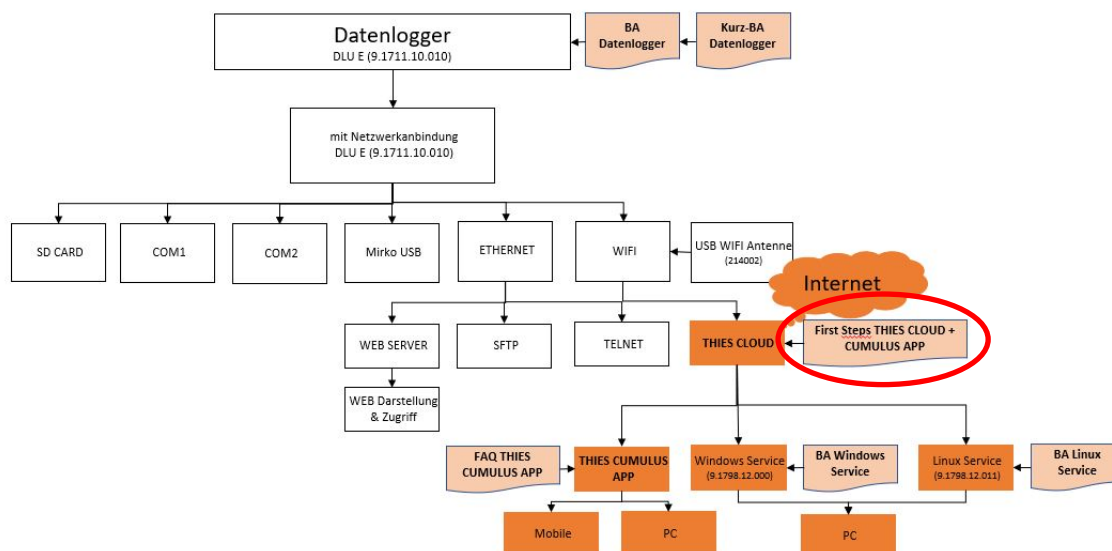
Datenlogger
DLU E (9.1711.10.010)

BA Datenlogger

Kurz-BA Datenlogger

mit Netzwerkanbindung
DLU E (9.1711.10.010)

SD CARD

COM1

COM2

Mirko USB

ETHERNET

WIFI

USB WIFI Antenne
(214002)

Internet

WEB SERVER

SFTP

TELNET

THIES CLOUD

First Steps THIES CLOUD + CUMULUS APP

WEB Darstellung & Zugriff

FAQ THIES CUMULUS APP

THIES CUMULUS APP

Windows Service
(9.1798.12.000)

BA Windows Service

Linux Service
(9.1798.12.011)

BA Linux Service

Mobile

PC

PC